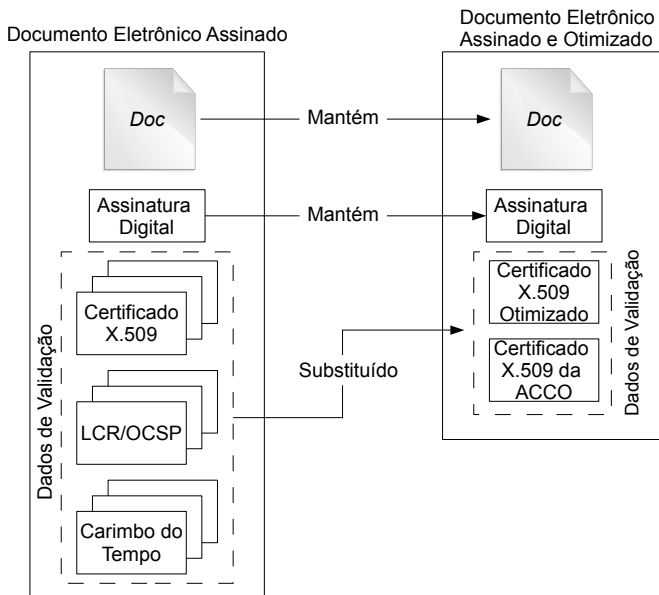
Documento Eletrônico Assinado

Doc

Assinatura Digital

Dados de Validação

Certificado X.509

LCR/OCSP

Carimbo do Tempo

Mantém

Mantém

Substituído

Documento Eletrônico Assinado e Otimizado

Doc

Assinatura Digital

Certificado X.509 Otimizado

Certificado X.509 da ACCO

Dados de Validação